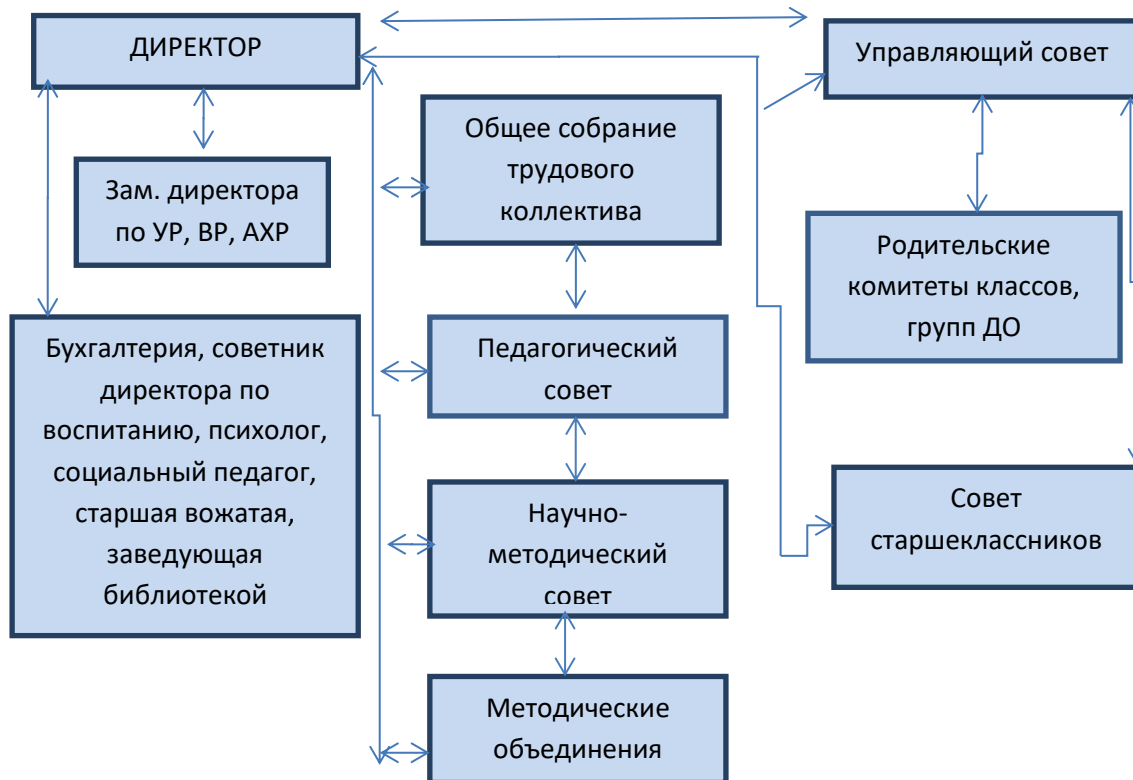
ДИРЕКТОР

Управляющий совет

Общее собрание трудового коллектива

Зам. директора по УР, ВР, АХР

Родительские комитеты классов, групп ДО

Бухгалтерия, советник директора по воспитанию, психолог, социальный педагог, старшая вожатая, заведующая библиотекой

Педагогический совет

Научно-методический совет

Совет старшеклассников

Методические объединения